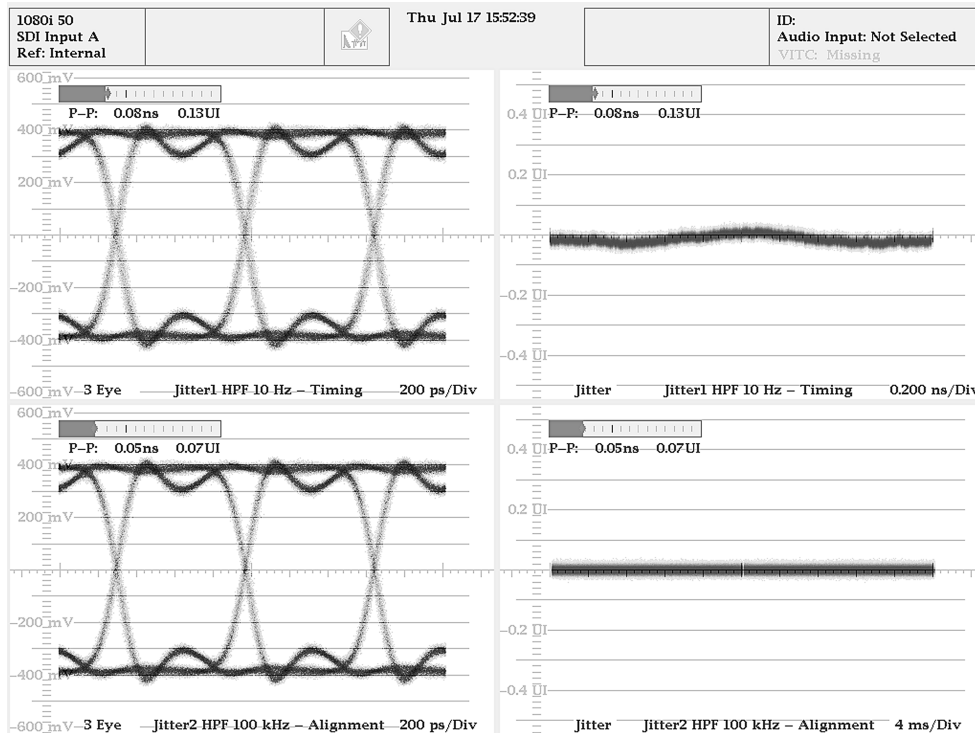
1080i 50
SDI Input A
Ref: Internal

Thu Jul 17 15:52:39

ID:
Audio Input: Not Selected
VITC: Missing

600 mV
P–P: 0.08ns 0.13UI
400 mV
200 mV
-200 mV
-400 mV
-600 mV 3 Eye Jitter1 HPF 10 Hz – Timing 200 ps/Div

0.4 UI P–P: 0.08ns 0.13UI
0.2 UI
-0.2 UI
-0.4 UI
Jitter Jitter1 HPF 10 Hz – Timing 0.200 ns/Div

600 mV
P–P: 0.05ns 0.07UI
400 mV
200 mV
-200 mV
-400 mV
-600 mV 3 Eye Jitter2 HPF 100 kHz – Alignment 200 ps/Div

0.4 UI P–P: 0.05ns 0.07UI
0.2 UI
-0.2 UI
-0.4 UI
Jitter Jitter2 HPF 100 kHz – Alignment 4 ms/Div